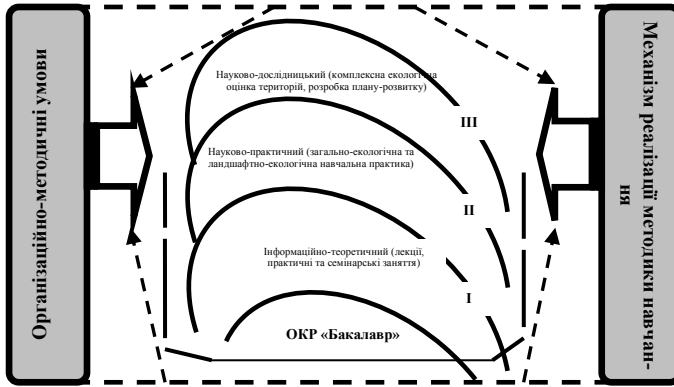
Організаційно-методичні умови

Науково-дослідницький (комплексна екологічна оцінка територій, розробка плану-розвитку)

III

Науково-практичний (загально-екологічна та ландшафтно-екологічна навчальна практика)

II

Інформаційно-теоретичний (лекції, практичні та семінарські заняття)

I

ОКР «Бакалавр»

Механізм реалізації методики навчання